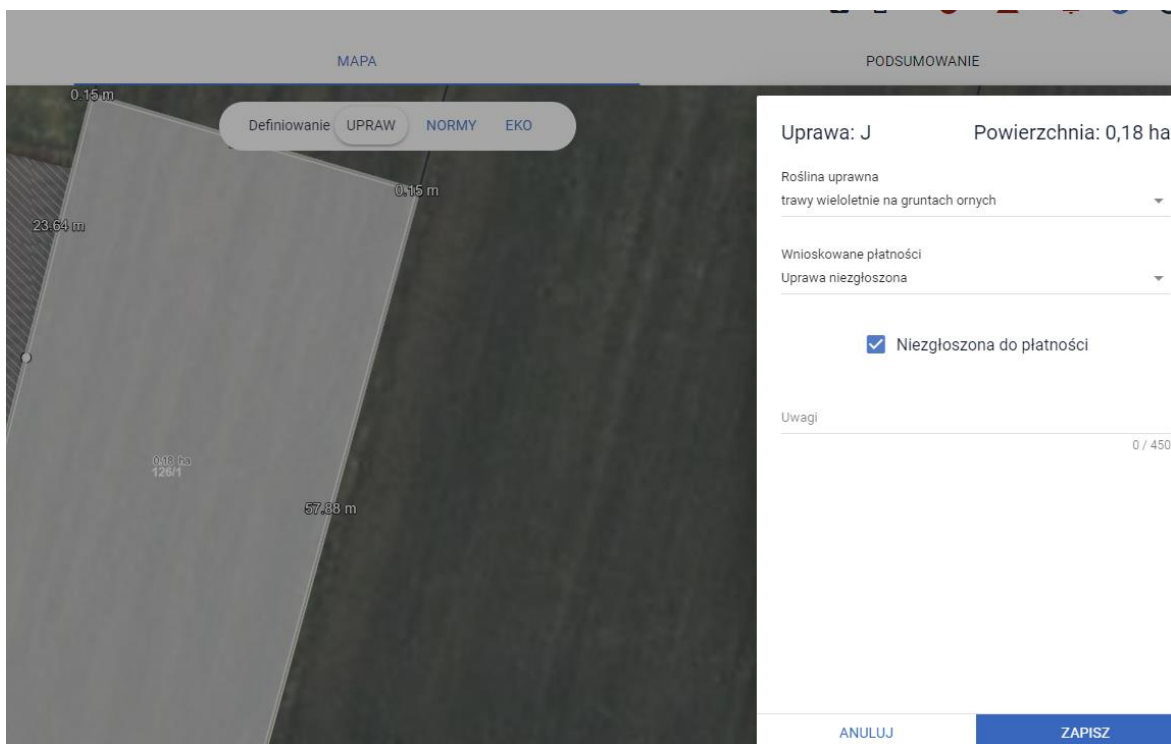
MAPA

PODSUMOWANIE

0.15 m

Definiowanie UPRAW NORMY EKO

0.15 m

23.64 m

0.18 ha
126/1

57.88 m

Uprawa: J

Powierzchnia: 0,18 ha

Roślina uprawna
trawy wieloletnie na gruntach ornych

Wnioskowane płatności
Uprawa niezgłoszona

Niezgłoszona do płatności

Uwagi

0 / 450

ANULUJ

ZAPISZ